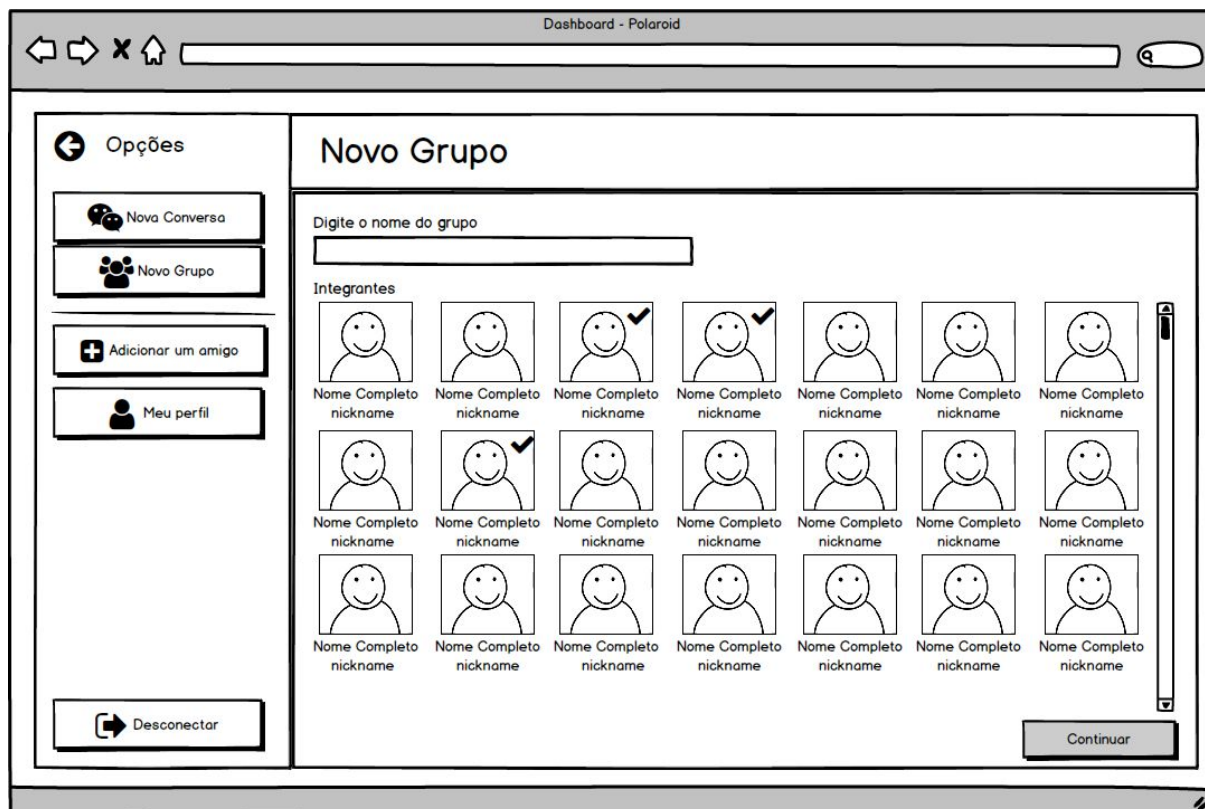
Dashboard - Polaroid

Opções

Nova Conversa

Novo Grupo

Adicionar um amigo

Meu perfil

Desconectar

Novo Grupo

Digite o nome do grupo

Integrantes

Nome Completo nickname
Nome Completo nickname
Nome Completo nickname
Nome Completo nickname
Nome Completo nickname
Nome Completo nickname
Nome Completo nickname

Nome Completo nickname
Nome Completo nickname
Nome Completo nickname
Nome Completo nickname
Nome Completo nickname
Nome Completo nickname
Nome Completo nickname

Nome Completo nickname
Nome Completo nickname
Nome Completo nickname
Nome Completo nickname
Nome Completo nickname
Nome Completo nickname
Nome Completo nickname

Continuar